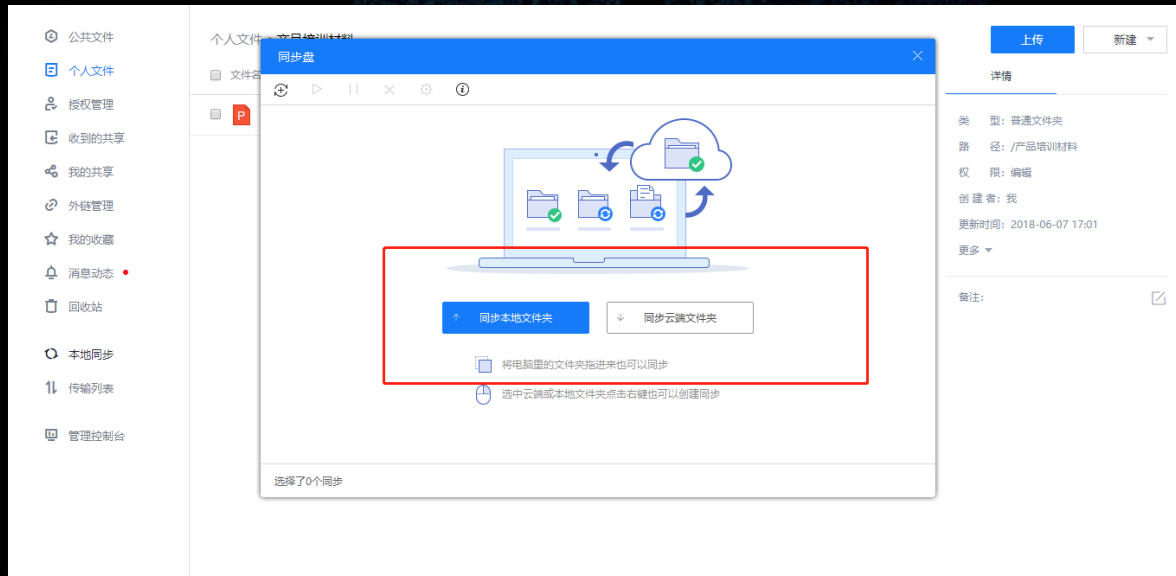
公共文件
个人文件
授权管理
收到的共享
我的共享
外链管理
我的收藏
消息动态
回收站
本地同步
传输列表
管理控制台

个人文件 › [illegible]

文件名

上传
新建

详情

类 型：普通文件夹
路 径：/产品培训材料
权 限：编辑
创 建 者：我
更新时间：2018-06-07 17:01
更多

备注：

同步盘

同步本地文件夹
同步云端文件夹

将电脑里的文件夹拖进来也可以同步
选中云端或本地文件夹点击右键也可以创建同步

选择了0个同步